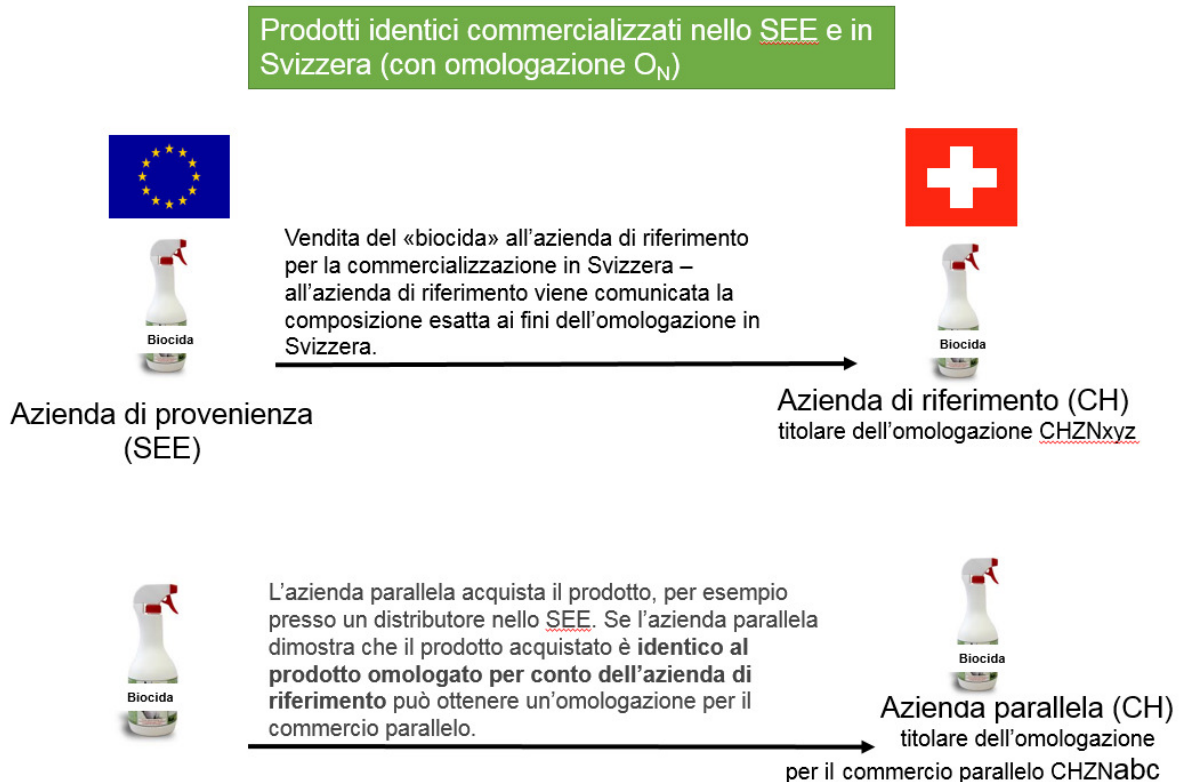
Prodotti identici commercializzati nello SEE e in Svizzera (con omologazione $O_N$)

Biocida

Vendita del «biocida» all'azienda di riferimento per la commercializzazione in Svizzera – all'azienda di riferimento viene comunicata la composizione esatta ai fini dell'omologazione in Svizzera.

Biocida

Azienda di provenienza (SEE)

Azienda di riferimento (CH)
titolare dell'omologazione CHZNxyz

Biocida

L'azienda parallela acquista il prodotto, per esempio presso un distributore nello SEE. Se l'azienda parallela dimostra che il prodotto acquistato è **identico al prodotto omologato per conto dell'azienda di riferimento** può ottenere un'omologazione per il commercio parallelo.

Biocida

Azienda parallela (CH)
titolare dell'omologazione per il commercio parallelo CHZNabc